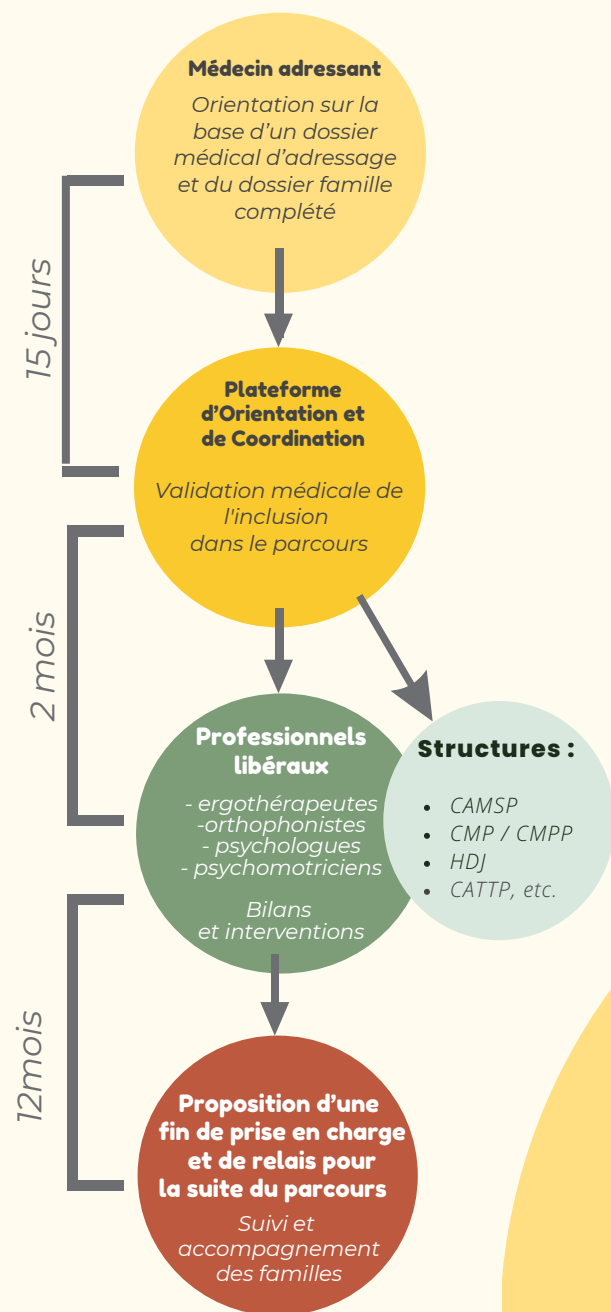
Médecin adressant

Orientation sur la base d'un dossier médical d'adressage et du dossier famille complété

15 jours

Plateforme d'Orientation et de Coordination

Validation médicale de l'inclusion dans le parcours

2 mois

Professionnels libéraux

- ergothérapeutes
-orthophonistes
- psychologues
- psychomotriciens

Bilans et interventions

Structures :

- CAMSP
- CMP / CMPP
- HDJ
- CATTP, etc.

12mois

Proposition d'une fin de prise en charge et de relais pour la suite du parcours

Suivi et accompagnement des familles